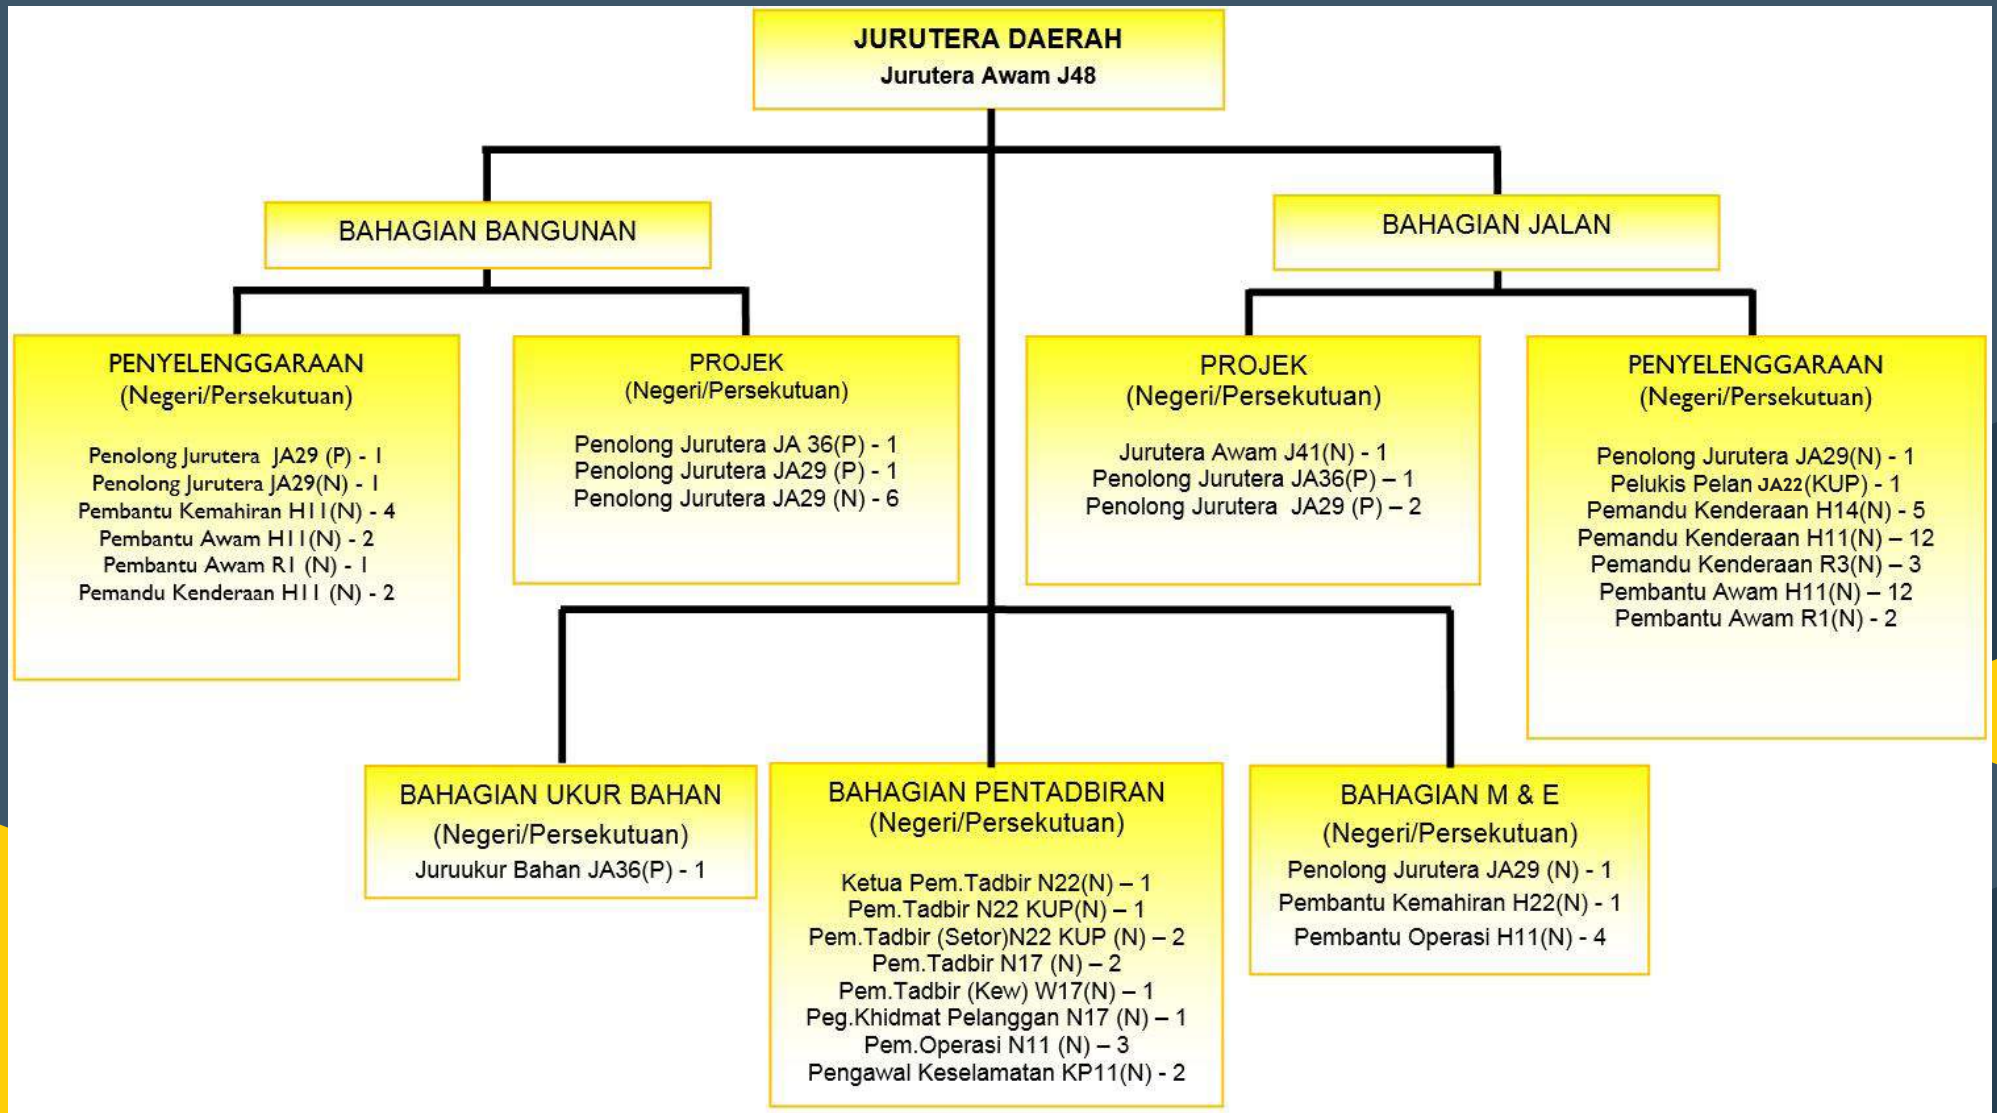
JURUTERA DAERAH
Jurutera Awam J48

BAHAGIAN BANGUNAN

BAHAGIAN JALAN

PENYELENGGARAAN
(Negeri/Persekutuan)

Penolong Jurutera JA29 (P) - 1
Penolong Jurutera JA29(N) - 1
Pembantu Kemahiran H11(N) - 4
Pembantu Awam H11(N) - 2
Pembantu Awam R1 (N) - 1
Pemandu Kenderaan H11 (N) - 2

PROJEK
(Negeri/Persekutuan)

Penolong Jurutera JA 36(P) - 1
Penolong Jurutera JA29 (P) - 1
Penolong Jurutera JA29 (N) - 6

PROJEK
(Negeri/Persekutuan)

Jurutera Awam J41(N) - 1
Penolong Jurutera JA36(P) – 1
Penolong Jurutera JA29 (P) – 2

PENYELENGGARAAN
(Negeri/Persekutuan)

Penolong Jurutera JA29(N) - 1
Pelukis Pelan JA22(KUP) - 1
Pemandu Kenderaan H14(N) - 5
Pemandu Kenderaan H11(N) – 12
Pemandu Kenderaan R3(N) – 3
Pembantu Awam H11(N) – 12
Pembantu Awam R1(N) - 2

BAHAGIAN UKUR BAHAN
(Negeri/Persekutuan)
Juruukur Bahan JA36(P) - 1

BAHAGIAN PENTADBIRAN
(Negeri/Persekutuan)

Ketua Pem.Tadbir N22(N) – 1
Pem.Tadbir N22 KUP(N) – 1
Pem.Tadbir (Setor)N22 KUP (N) – 2
Pem.Tadbir N17 (N) – 2
Pem.Tadbir (Kew) W17(N) – 1
Peg.Khidmat Pelanggan N17 (N) – 1
Pem.Operasi N11 (N) – 3
Pengawal Keselamatan KP11(N) - 2

BAHAGIAN M & E
(Negeri/Persekutuan)
Penolong Jurutera JA29 (N) - 1
Pembantu Kemahiran H22(N) - 1
Pembantu Operasi H11(N) - 4